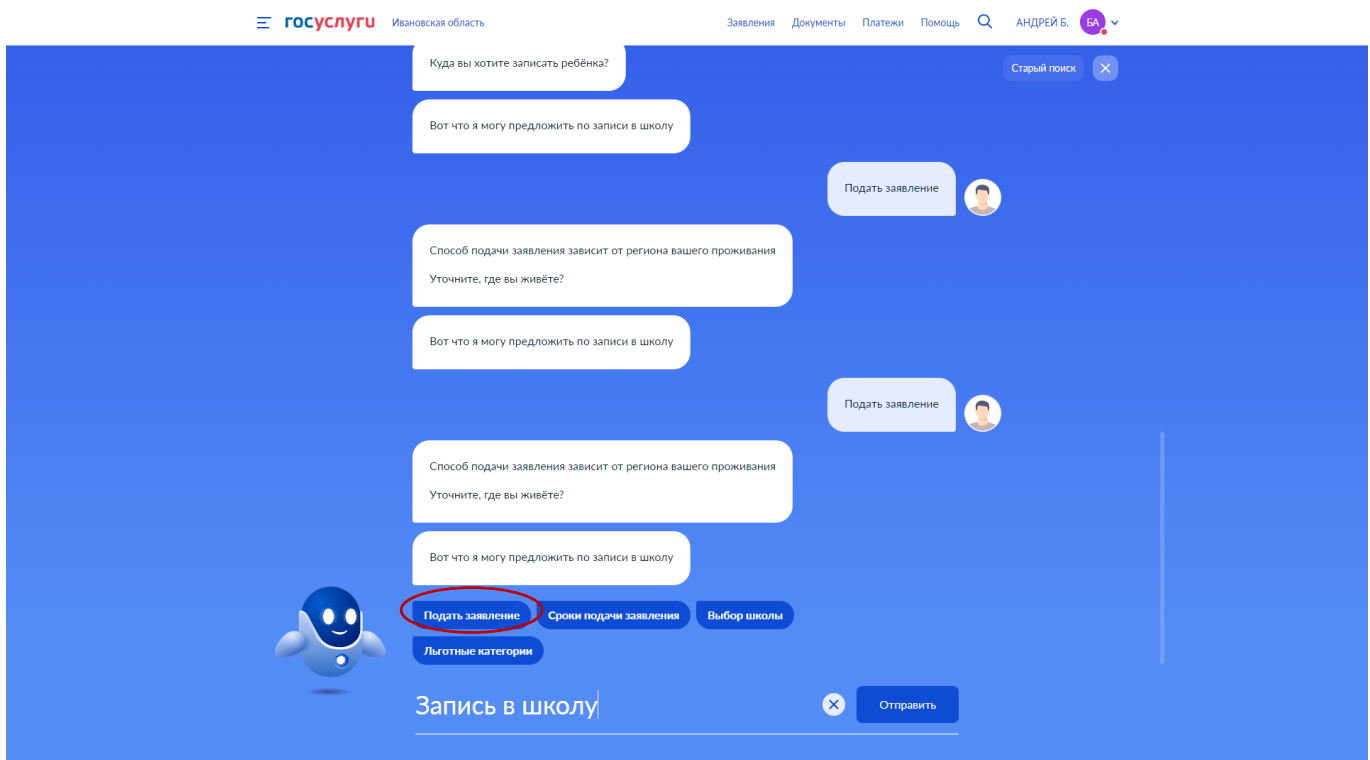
госуслуги Ивановская область

Заявления Документы Платежи Помощь АНДРЕЙ Б. БА

Старый поиск

Куда вы хотите записать ребёнка?

Вот что я могу предложить по записи в школу

Подать заявление

Способ подачи заявления зависит от региона вашего проживания

Уточните, где вы живёте?

Вот что я могу предложить по записи в школу

Подать заявление

Способ подачи заявления зависит от региона вашего проживания

Уточните, где вы живёте?

Вот что я могу предложить по записи в школу

Подать заявление Сроки подачи заявления Выбор школы Льготные категории

Запись в школу

Отправить